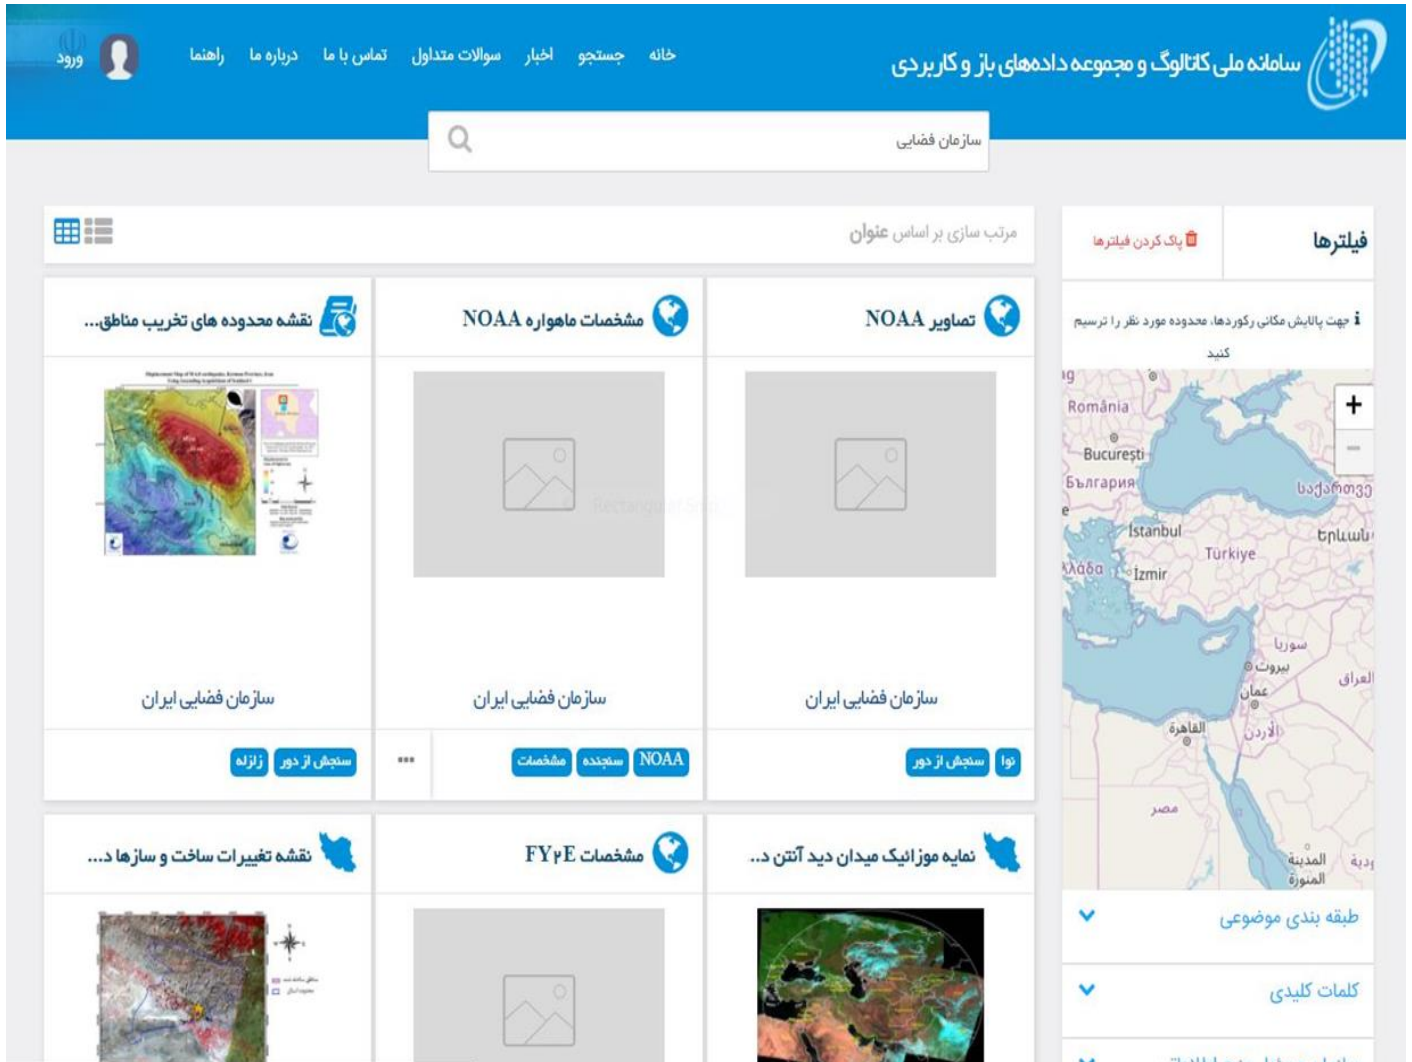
سامانه ملی کاتالوگ و مجموعه داده‌های باز و کاربردی

خانه جستجو اخبار سوالات متداول تماس با ما درباره ما راهنما ورود

سازمان فضایی

فیلترها
پاک کردن فیلترها

جهت پالایش مکانی رکوردها، محدوده مورد نظر را ترسیم کنید

România
București
България
საქართველო
İstanbul
Türkiye
İzmir
Հայաստան
Ελλάδα
سوريا
بيروت
العراق
عمان
الأردن
القاهرة
مصر
المدينة المنورة

طبقه بندی موضوعی

کلمات کلیدی

مرتب سازی بر اساس عنوان

تصاویر NOAA
سازمان فضایی ایران
نوا سنجش از دور

مشخصات ماهواره NOAA
سازمان فضایی ایران
NOAA سنجنده مشخصات

نقشه محدوده های تخریب مناطق...
سازمان فضایی ایران
سنجش از دور زلزله

نمایه موزائیک میدان دید آنتن د..

مشخصات FY۲E

نقشه تغییرات ساخت و سازها د...